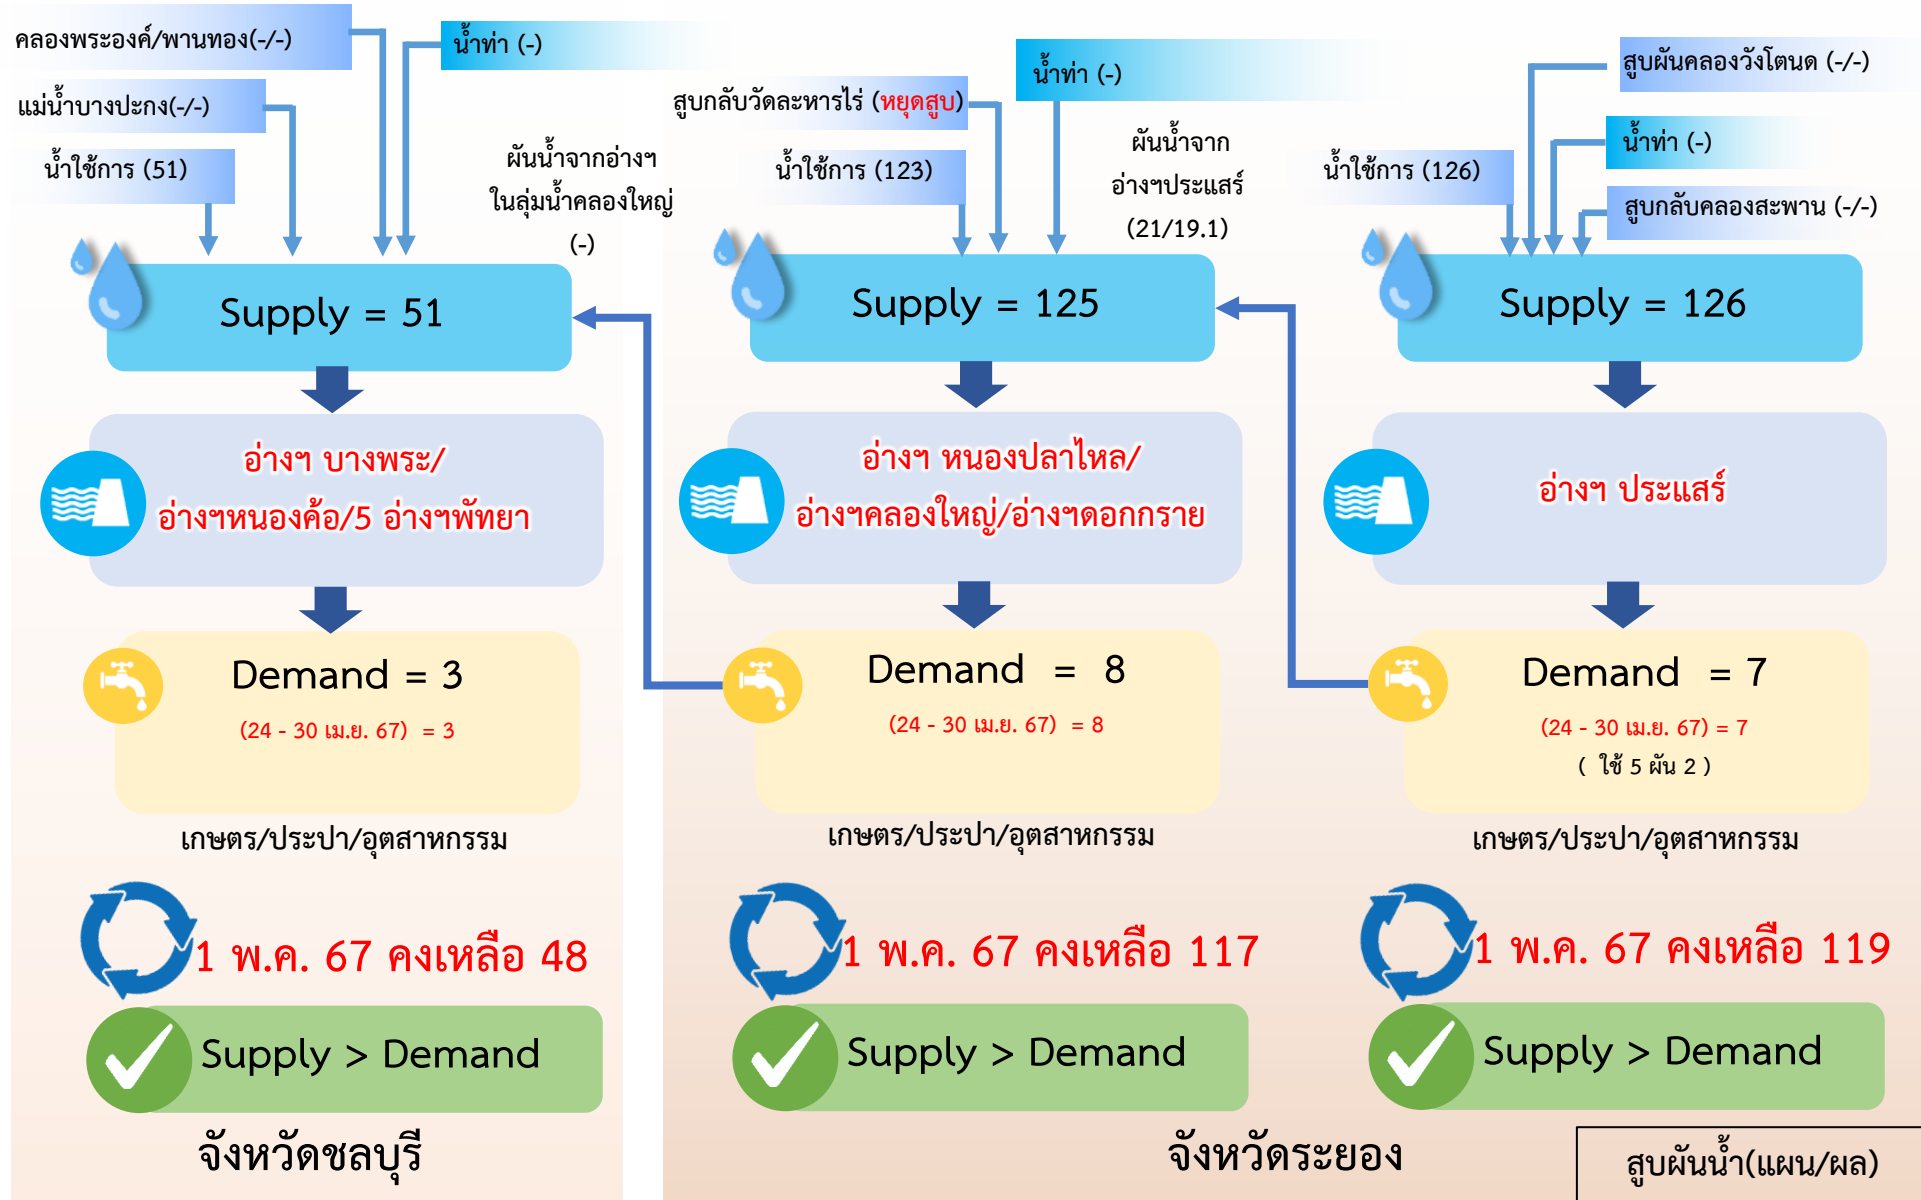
คลองพระองค์/พานทอง(-/-)

น้ำท่า (-)

แม่น้ำบางปะกง(-/-)

น้ำใช้การ (51)

ผันน้ำจากอ่างฯ ในลุ่มน้ำคลองใหญ่ (-)

Supply = 51

อ่างฯ บางพระ/ อ่างฯหนองค้อ/5 อ่างฯพัทยา

Demand = 3

(24 - 30 เม.ย. 67) = 3

เกษตร/ประปา/อุตสาหกรรม

1 พ.ค. 67 คงเหลือ 48

Supply > Demand

จังหวัดชลบุรี

สูบกลับวัดละหารไร่ (หยุดสูบ)

น้ำท่า (-)

น้ำใช้การ (123)

ผันน้ำจาก อ่างฯประแสร์ (21/19.1)

Supply = 125

อ่างฯ หนองปลาไหล/ อ่างฯคลองใหญ่/อ่างฯดอกกราย

Demand = 8

(24 - 30 เม.ย. 67) = 8

เกษตร/ประปา/อุตสาหกรรม

1 พ.ค. 67 คงเหลือ 117

Supply > Demand

จังหวัดระยอง

สูบผันคลองวังโตนด (-/-)

น้ำท่า (-)

น้ำใช้การ (126)

สูบกลับคลองสะพาน (-/-)

Supply = 126

อ่างฯ ประแสร์

Demand = 7

(24 - 30 เม.ย. 67) = 7

( ใช้ 5 ผัน 2 )

เกษตร/ประปา/อุตสาหกรรม

1 พ.ค. 67 คงเหลือ 119

Supply > Demand

สูบผันน้ำ(แผน/ผล)